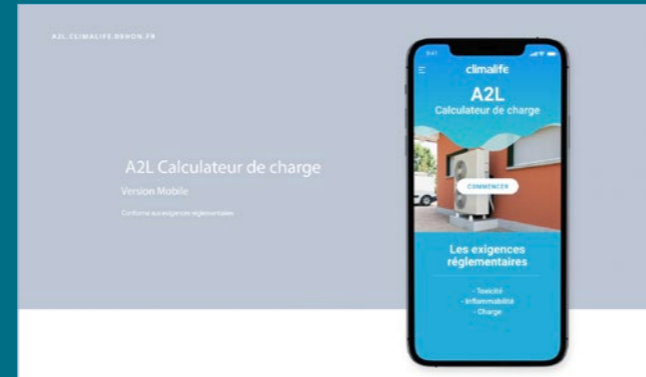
A2L.CLIMALIFE.DEHON.FR

A2L Calculateur de charge

Version Mobile

Conforme aux exigences réglementaires

9:41

climalife

A2L

Calculateur de charge

COMMENCER

Les exigences réglementaires

- Toxicité
- Inflammabilité
- Charge